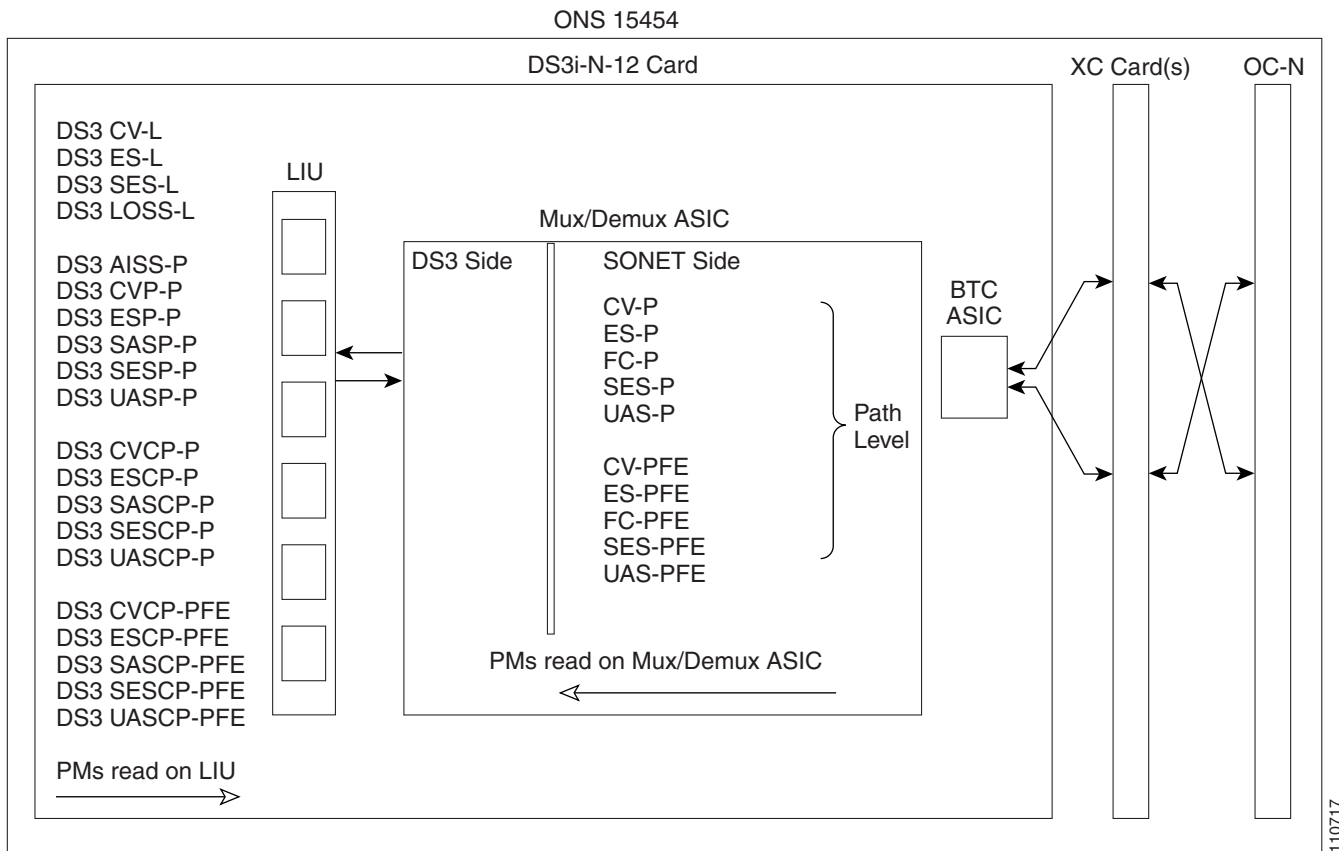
ONS 15454

DS3i-N-12 Card

XC Card(s)

OC-N

DS3 CV-L
DS3 ES-L
DS3 SES-L
DS3 LOSS-L

DS3 AISS-P
DS3 CVP-P
DS3 ESP-P
DS3 SASP-P
DS3 SESP-P
DS3 UASP-P

DS3 CVCP-P
DS3 ESCP-P
DS3 SASCP-P
DS3 SESCP-P
DS3 UASCP-P

DS3 CVCP-PFE
DS3 ESCP-PFE
DS3 SASCP-PFE
DS3 SESCP-PFE
DS3 UASCP-PFE

PMs read on LIU

LIU

Mux/Demux ASIC

DS3 Side

SONET Side

CV-P
ES-P
FC-P
SES-P
UAS-P

CV-PFE
ES-PFE
FC-PFE
SES-PFE
UAS-PFE

Path Level

PMs read on Mux/Demux ASIC

BTC ASIC

110717